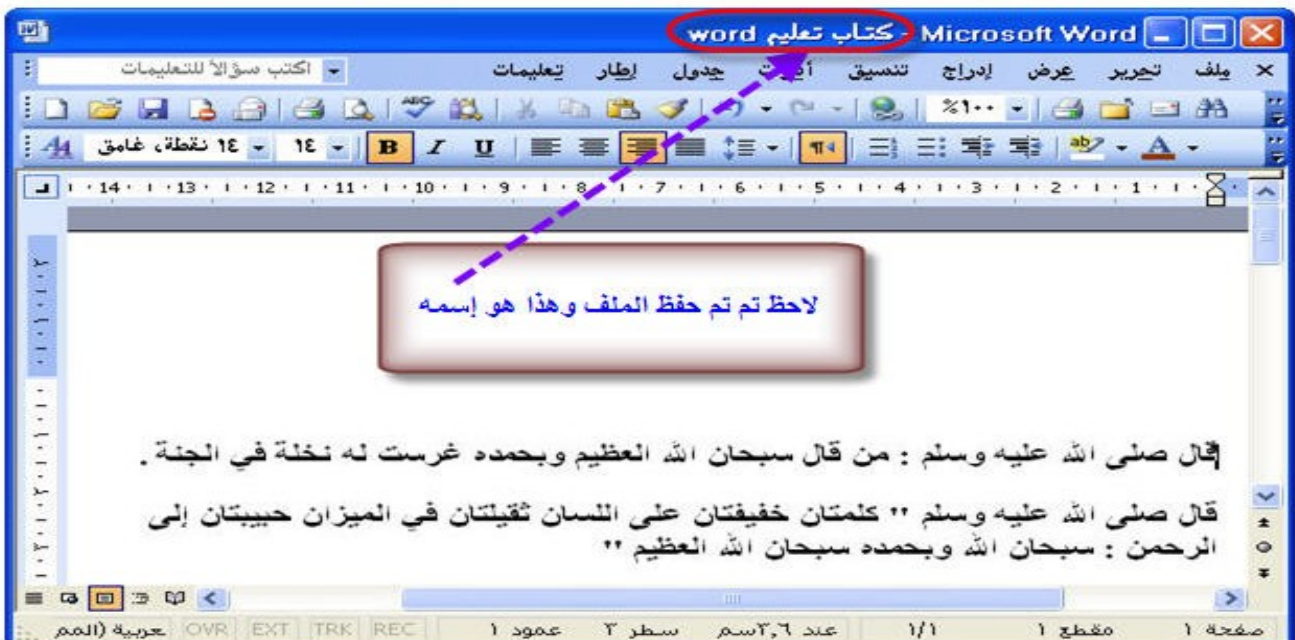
Microsoft Word - كتاب تعليم word

ملف تحرير عرض إدراج تنسيق أدوات جدول إطار تعليمات
اكتب سؤالاً للتعليمات

%١٠٠

١٤ نقطة، غامق ١٤ B I U

14 13 12 11 10 9 8 7 6 5 4 3 2 1

لاحظ تم تم حفظ الملف وهذا هو إسمه

قال صلى الله عليه وسلم : من قال سبحان الله العظيم وبحمده غرست له نخلة في الجنة.

قال صلى الله عليه وسلم " كلمتان خفيفتان على اللسان ثقيلتان في الميزان حبيبتان إلى الرحمن : سبحان الله وبحمده سبحان الله العظيم "

صفحة ١ مقطع ١ ١/١ عند ٢,٦سم سطر ٣ عمود ١ REC TRK EXT OVR عربية (المم